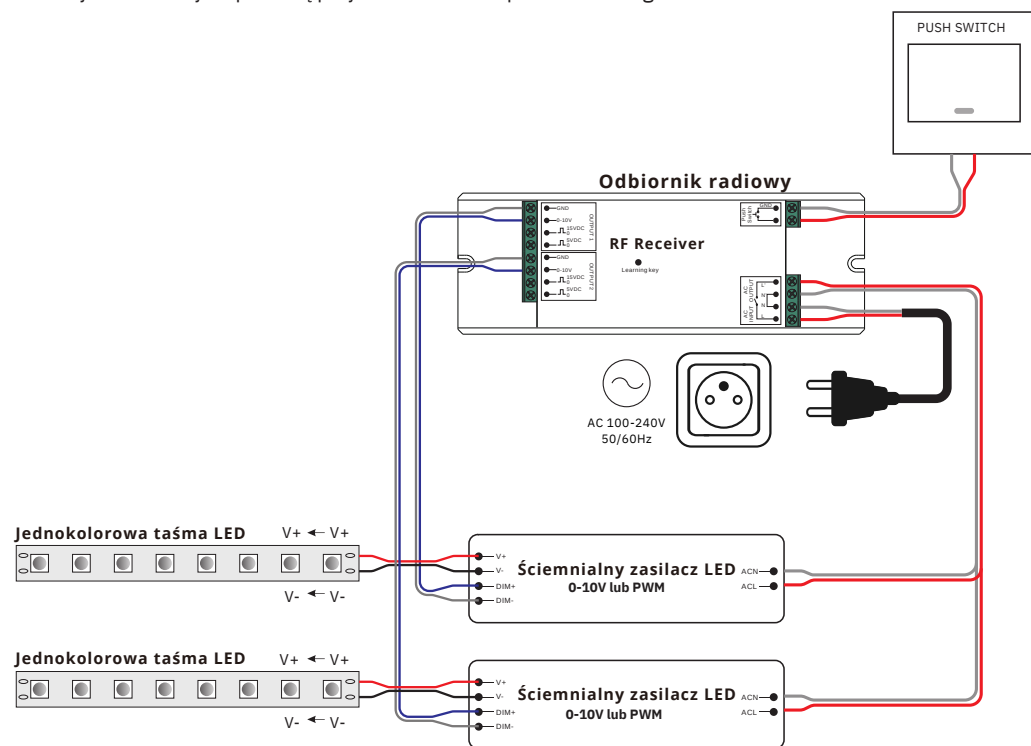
PUSH SWITCH

Odbiornik radiowy

GND
0-10V
15VDC
5VDC
OUTPUT 1
GND
0-10V
15VDC
5VDC
OUTPUT 2

RF Receiver
Learning key

GND
Push Switch

AC OUTPUT
AC INPUT
L
N
N
L

AC 100-240V
50/60Hz

Jednokolorowa taśma LED
V+ ← V+
V- ← V-

V+
V-
DIM+
DIM-
Ściemnialny zasilacz LED
0-10V lub PWM
ACN
ACL

Jednokolorowa taśma LED
V+ ← V+
V- ← V-

V+
V-
DIM+
DIM-
Ściemnialny zasilacz LED
0-10V lub PWM
ACN
ACL